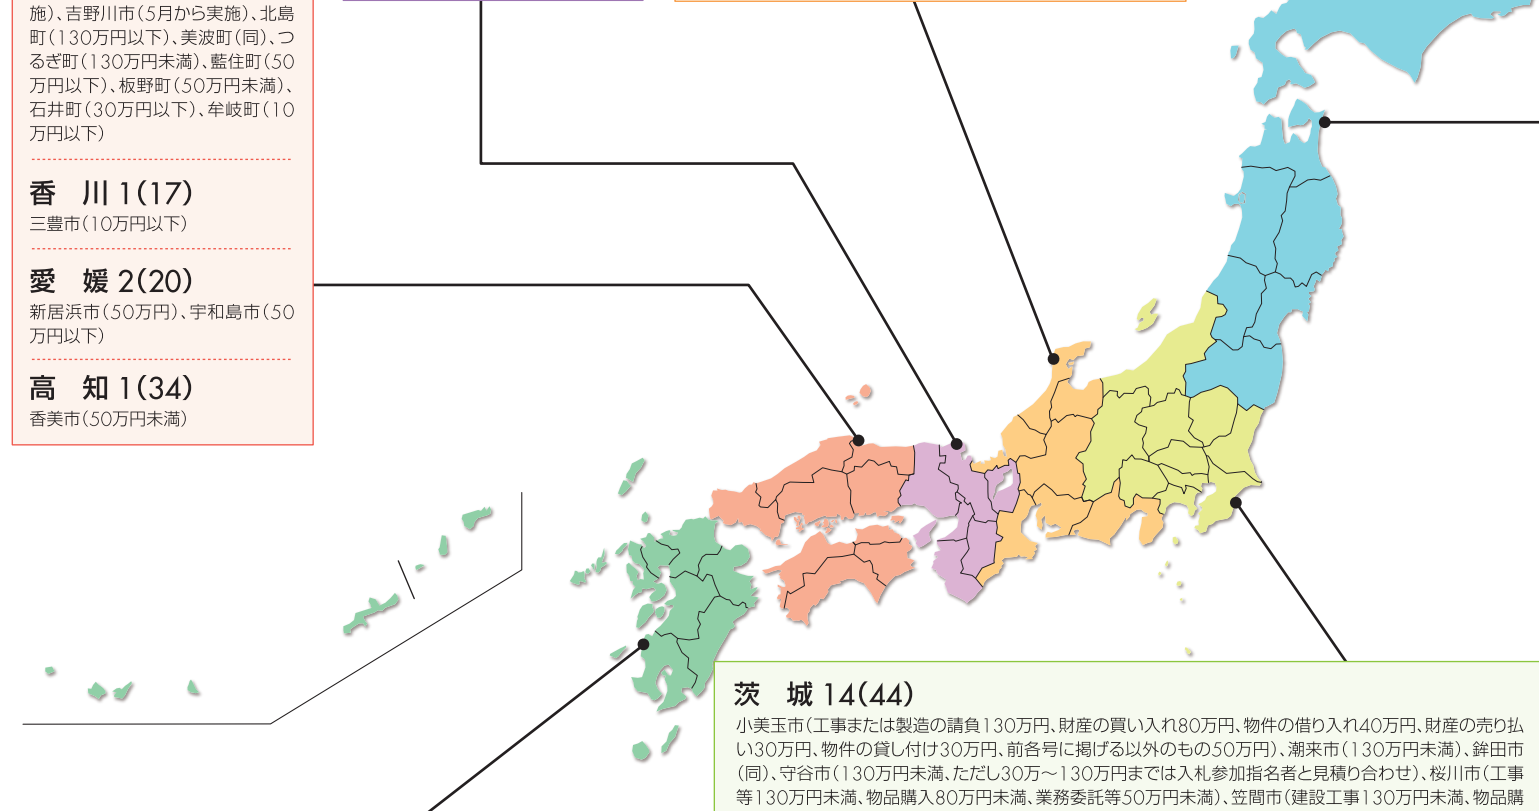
施)、吉野川市(5月から実施)、北島町(130万円以下)、美波町(同)、つるぎ町(130万円未満)、藍住町(50万円以下)、板野町(50万円未満)、石井町(30万円以下)、牟岐町(10万円以下)

香　川 1(17)
三豊市(10万円以下)

愛　媛 2(20)
新居浜市(50万円)、宇和島市(50万円以下)

高　知 1(34)
香美市(50万円未満)

茨　城 14(44)
小美玉市(工事または製造の請負130万円、財産の買い入れ80万円、物件の借り入れ40万円、財産の売り払い30万円、物件の貸し付け30万円、前各号に掲げる以外のもの50万円)、潮来市(130万円未満)、鉾田市(同)、守谷市(130万円未満、ただし30万～130万円までは入札参加指名者と見積り合わせ)、桜川市(工事等130万円未満、物品購入80万円未満、業務委託等50万円未満)、笠間市(建設工事130万円未満、物品購